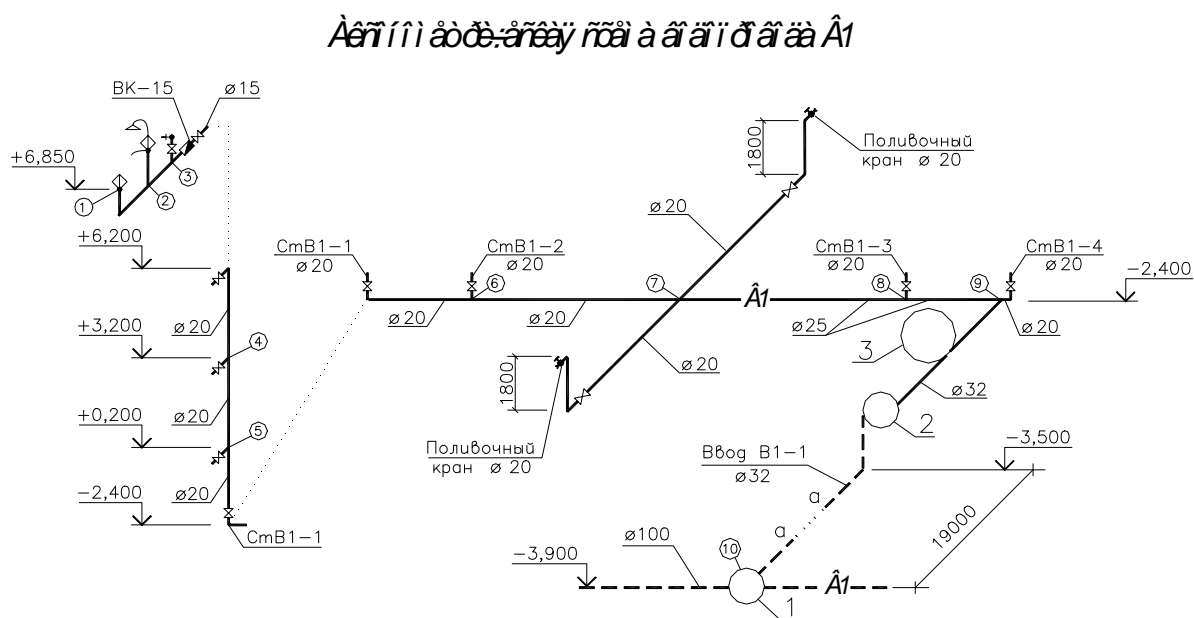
Àêñîíîìåòðè÷åñêàÿ ñõåìà âîäîïðîâîäà Â1

ВК−15
ø15
+6,850
1
2
3
1800
Поливочный кран ø 20
ø20
+6,200
СтВ1−1 ø20
СтВ1−2 ø20
СтВ1−3 ø20
СтВ1−4 ø20
−2,400
6
7
8
9
Â1
+3,200
ø20
4
ø20
ø20
ø25
ø20
3
ø20
1800
ø32
+0,200
ø20
5
2
Поливочный кран ø 20
−3,500
Ввод В1−1 ø32
−2,400
ø20
а
а
СтВ1−1
19000
ø100
10
−3,900
Â1
1